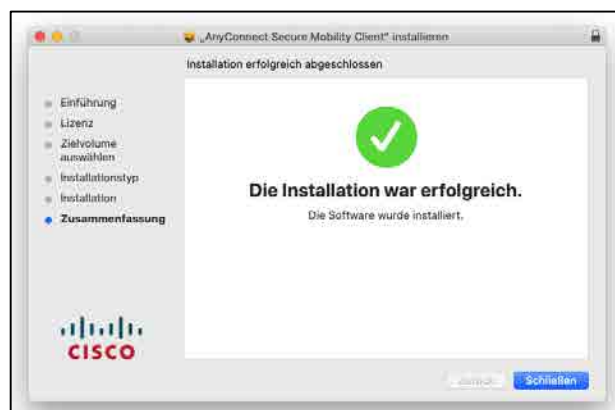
„AnyConnect Secure Mobility Client" installieren

Installation erfolgreich abgeschlossen

Einführung
Lizenz
Zielvolume auswählen
Installationstyp
Installation
Zusammenfassung

cisco

Die Installation war erfolgreich.

Die Software wurde installiert.

Zurück
Schließen